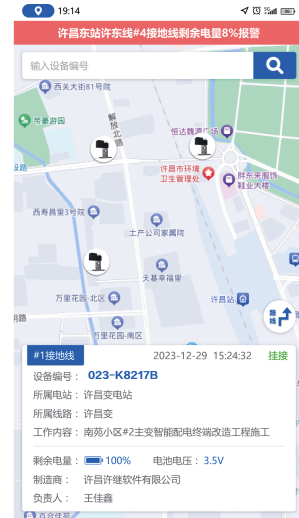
19:14

许昌东站许东线#4接地线剩余电量8%报警

输入设备编号

西关大街81号院

解放北路

恒达魏园

许昌市环境卫生管理处

胖东来服饰鞋业大楼

西春晨3号院

土产公司家属院

天基幸福里

万里花园-北区

许昌站

万里花园-南区

路线

#1接地线

2023-12-29 15:24:32

挂接

设备编号： 023-K8217B

所属电站： 许昌变电站

所属线路： 许昌变

工作内容： 南苑小区#2主变智能配电终端改造工程施工

剩余电量： 100%

电池电压： 3.5V

制造商： 许昌许继软件有限公司

负责人： 王佳鑫